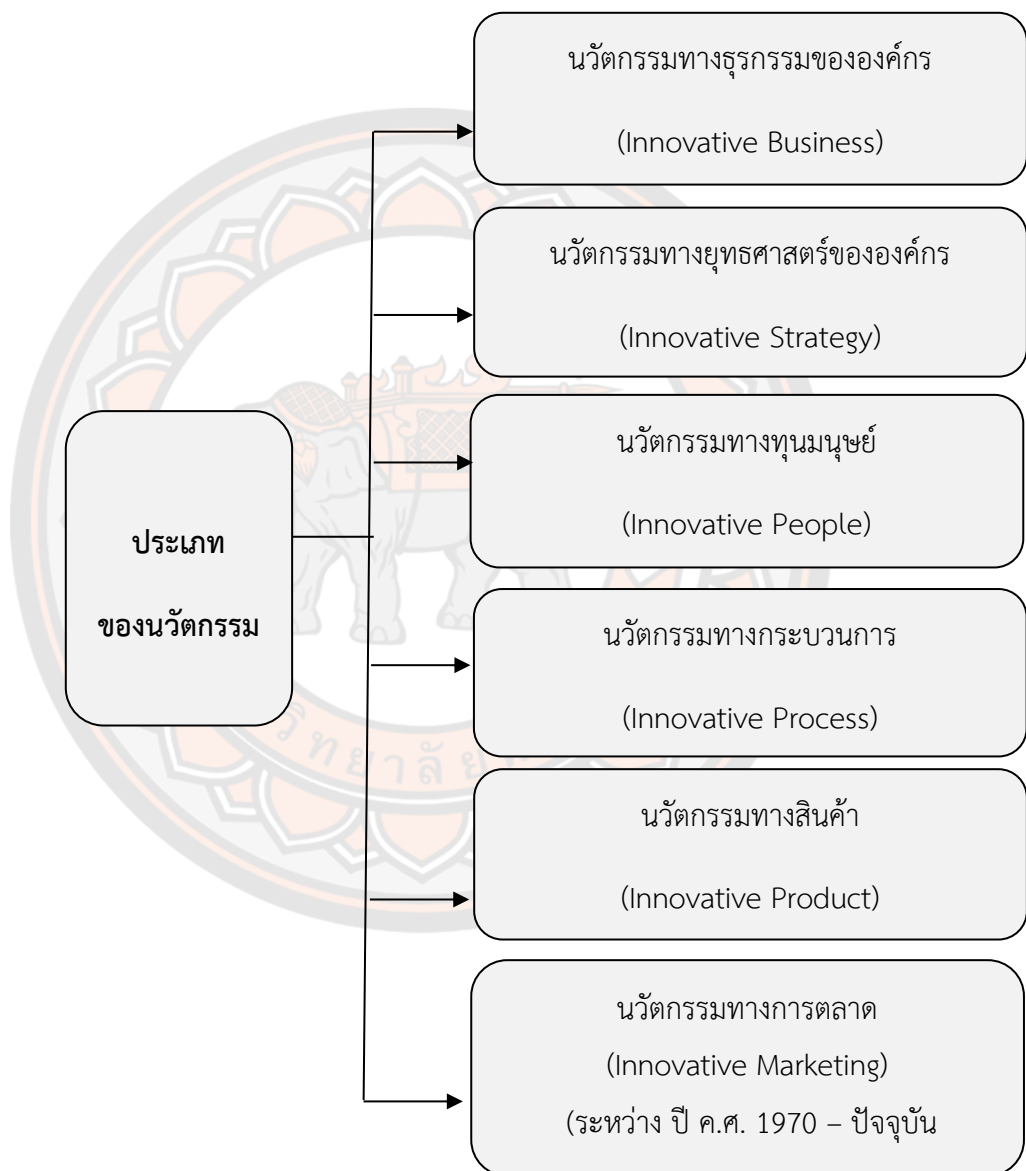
ประเภท
ของนวัตกรรม

นวัตกรรมทางธุรกรรมขององค์กร
(Innovative Business)

นวัตกรรมทางยุทธศาสตร์ขององค์กร
(Innovative Strategy)

นวัตกรรมทางทุนมนุษย์
(Innovative People)

นวัตกรรมทางกระบวนการ
(Innovative Process)

นวัตกรรมทางสินค้า
(Innovative Product)

นวัตกรรมทางการตลาด
(Innovative Marketing)
(ระหว่าง ปี ค.ศ. 1970 – ปัจจุบัน